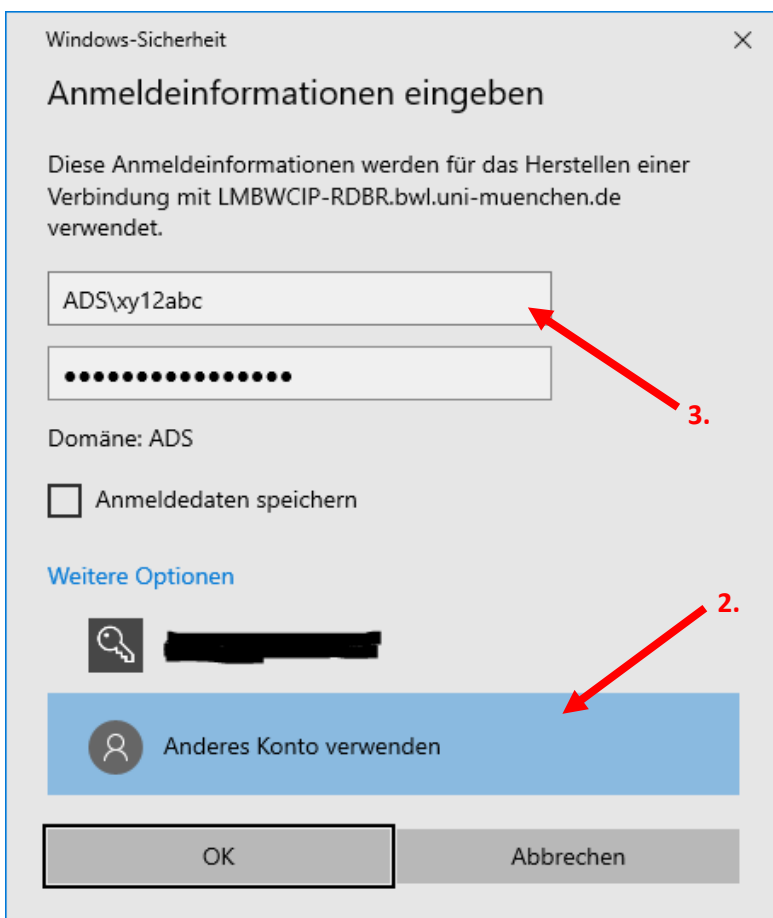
Windows-Sicherheit

×

Anmeldeinformationen eingeben

Diese Anmeldeinformationen werden für das Herstellen einer Verbindung mit LMBWCIP-RDBR.bwl.uni-muenchen.de verwendet.

ADS\xy12abc

••••••••••••••••

3.

Domäne: ADS

Anmeldedaten speichern

Weitere Optionen

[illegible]

2.

Anderes Konto verwenden

OK

Abbrechen